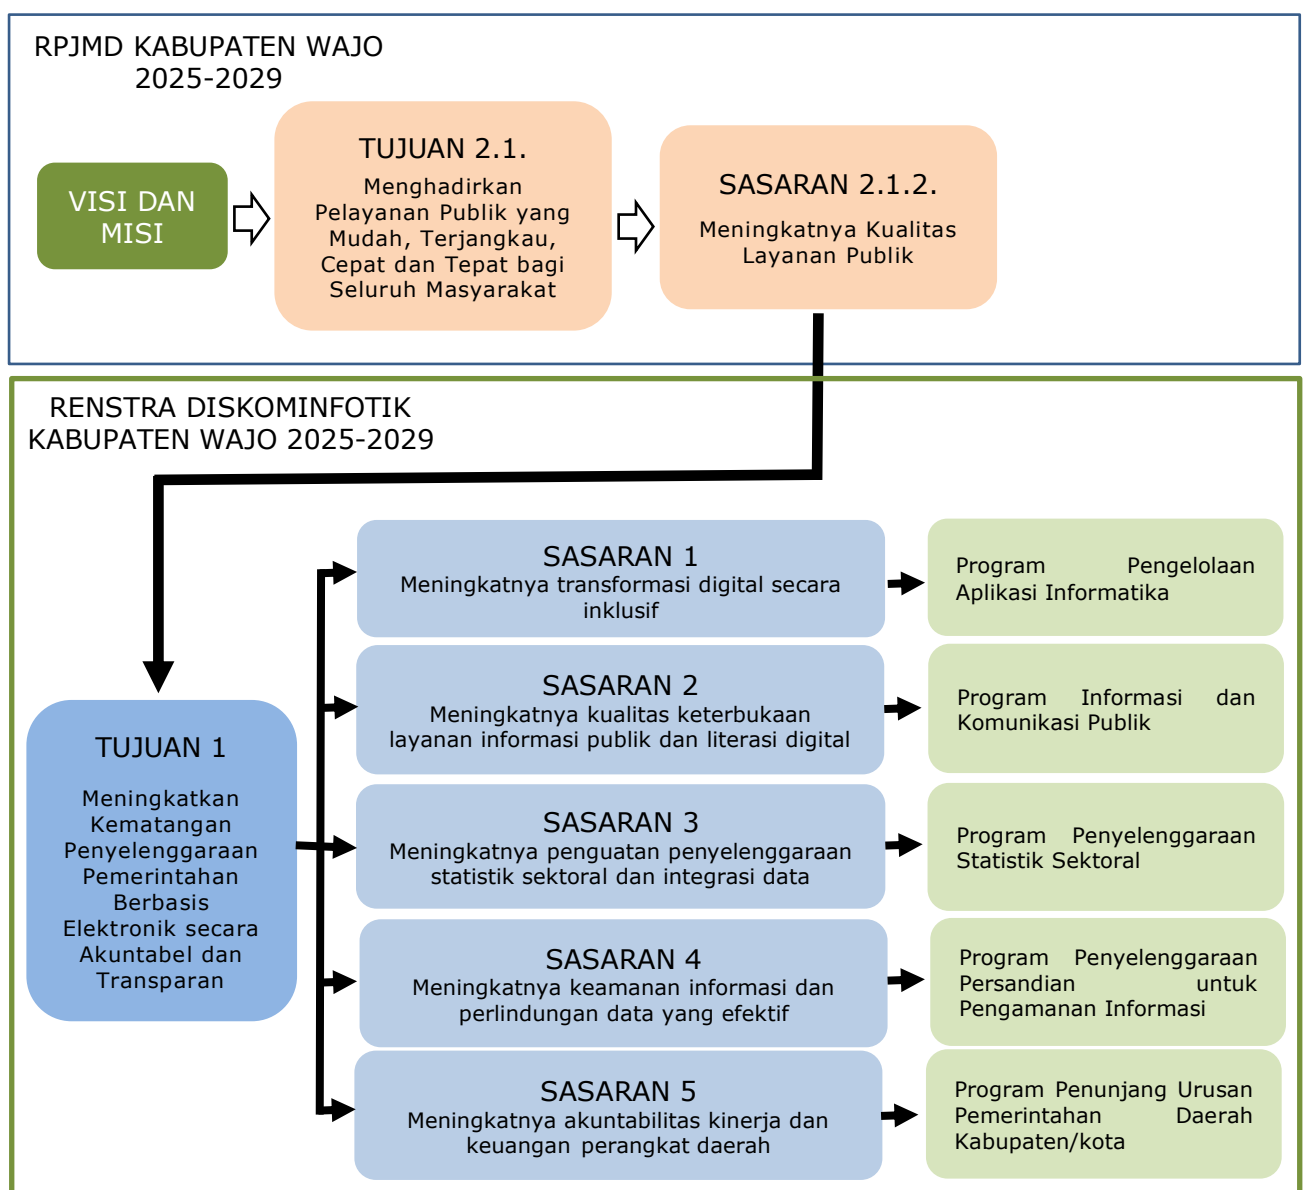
RPJMD KABUPATEN WAJO
2025-2029

VISI DAN MISI

TUJUAN 2.1.
Menghadirkan Pelayanan Publik yang Mudah, Terjangkau, Cepat dan Tepat bagi Seluruh Masyarakat

SASARAN 2.1.2.
Meningkatnya Kualitas Layanan Publik

RENSTRA DISKOMINFOTIK KABUPATEN WAJO 2025-2029

TUJUAN 1
Meningkatkan Kematangan Penyelenggaraan Pemerintahan Berbasis Elektronik secara Akuntabel dan Transparan

SASARAN 1
Meningkatnya transformasi digital secara inklusif

Program Pengelolaan Aplikasi Informatika

SASARAN 2
Meningkatnya kualitas keterbukaan layanan informasi publik dan literasi digital

Program Informasi dan Komunikasi Publik

SASARAN 3
Meningkatnya penguatan penyelenggaraan statistik sektoral dan integrasi data

Program Penyelenggaraan Statistik Sektoral

SASARAN 4
Meningkatnya keamanan informasi dan perlindungan data yang efektif

Program Penyelenggaraan Persandian untuk Pengamanan Informasi

SASARAN 5
Meningkatnya akuntabilitas kinerja dan keuangan perangkat daerah

Program Penunjang Urusan Pemerintahan Daerah Kabupaten/kota